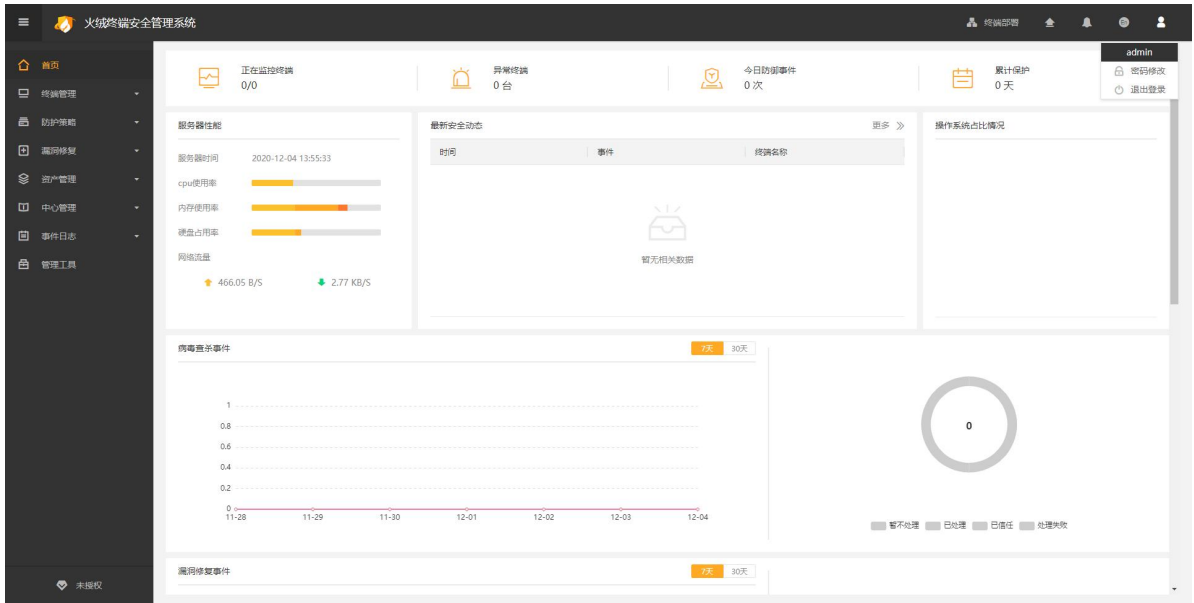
火绒终端安全管理系统

终端部署

admin
密码修改
退出登录

首页
终端管理
防护策略
漏洞修复
资产管理
中心管理
事件日志
管理工具

未授权

正在监控终端
0/0

异常终端
0台

今日防御事件
0次

累计保护
0天

服务器性能

服务器时间 2020-12-04 13:55:33
cpu使用率
内存使用率
硬盘占用率
网络流量
466.05 B/S
2.77 KB/S

最新安全动态
更多

| 时间 | 事件 | 终端名称 |
|---|---|---|

暂无相关数据

操作系统占比情况

病毒查杀事件
7天 30天

1
0.8
0.6
0.4
0.2
0
11-28 11-29 11-30 12-01 12-02 12-03 12-04

0

暂不处理 已处理 已信任 处理失败

漏洞修复事件
7天 30天